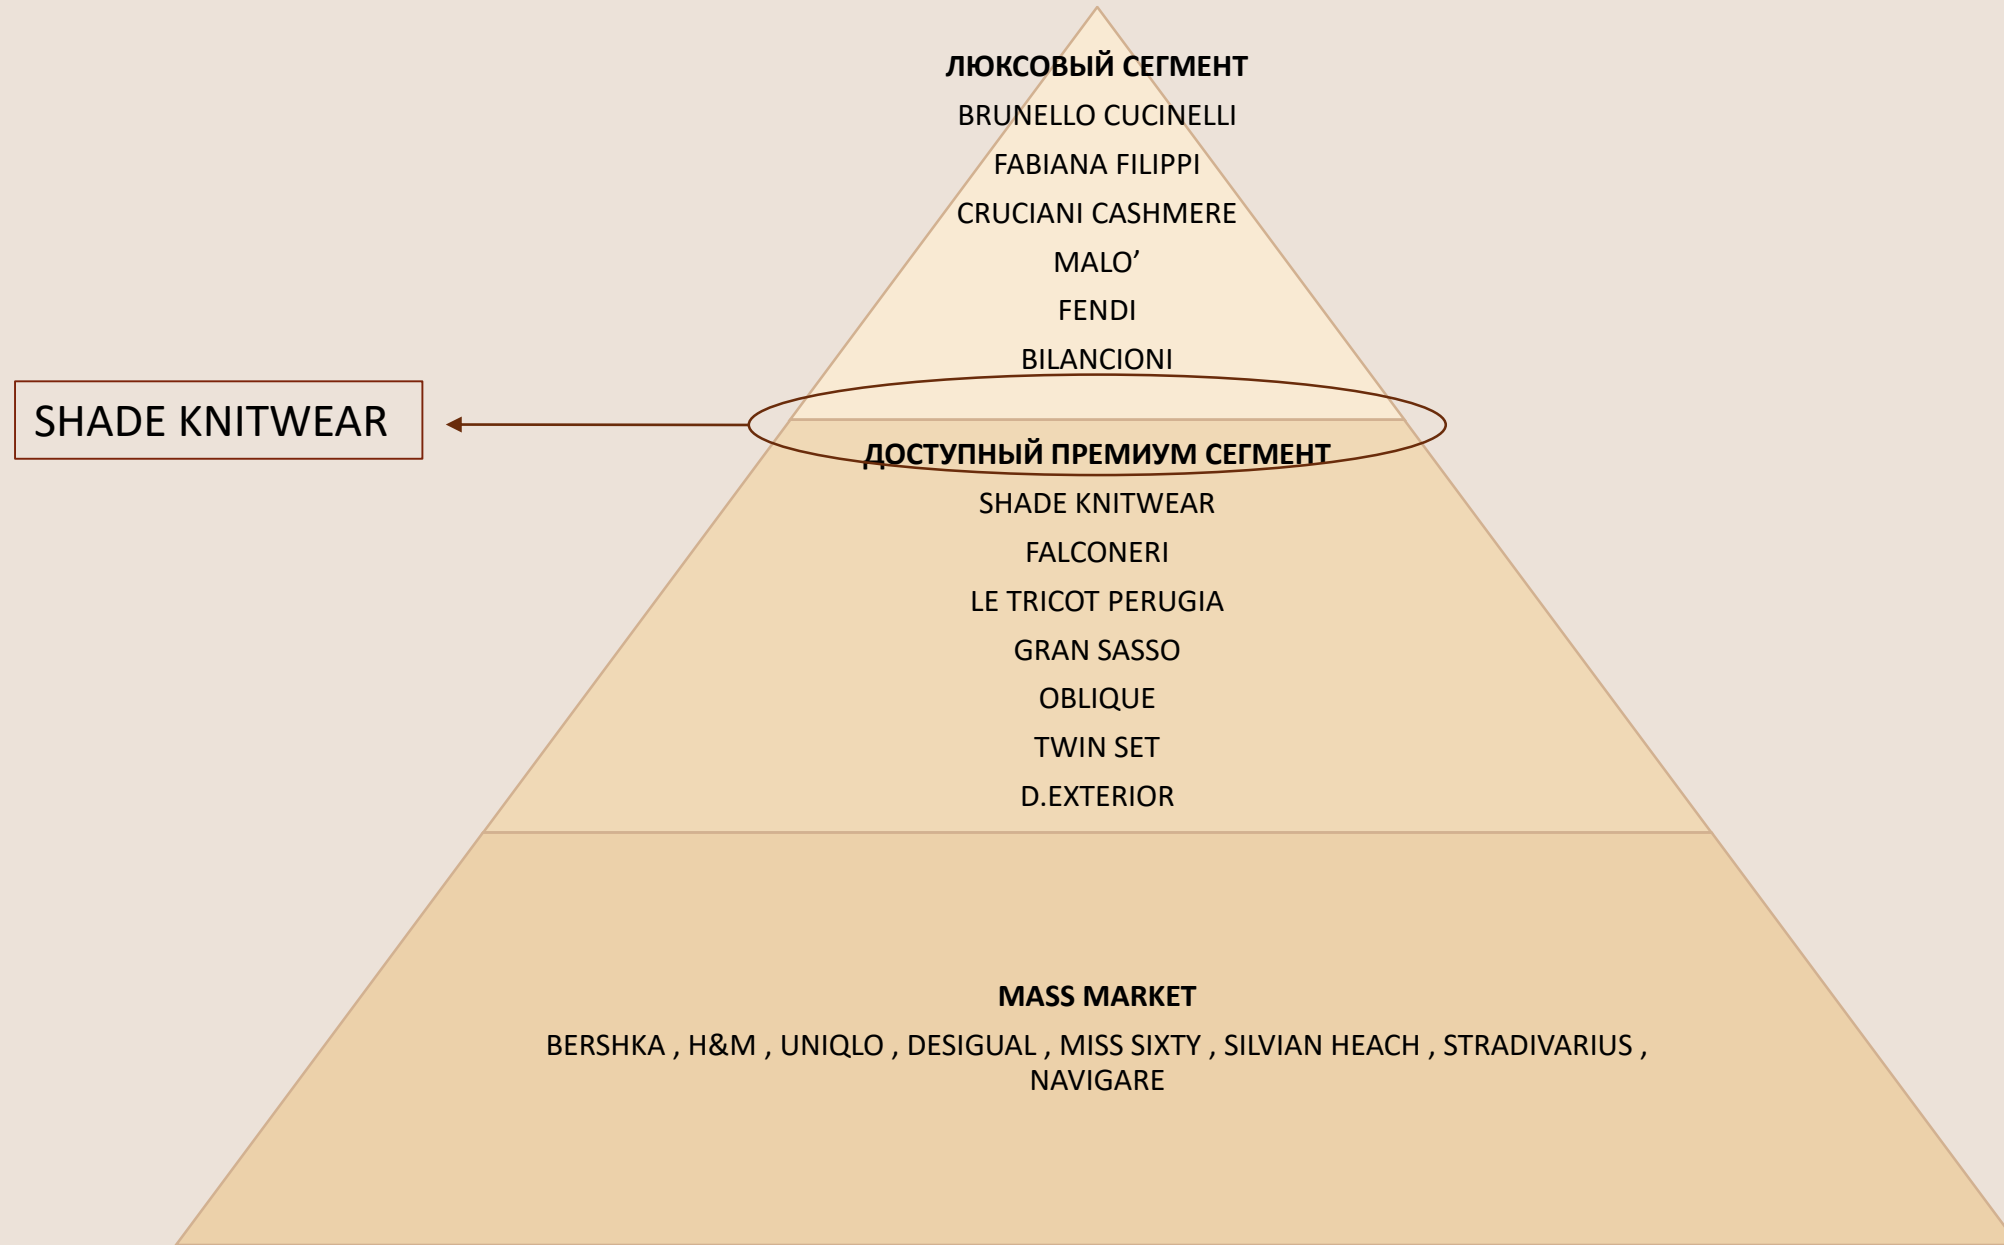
ЛЮКСОВЫЙ СЕГМЕНТ

BRUNELLO CUCINELLI

FABIANA FILIPPI

CRUCIANI CASHMERE

MALO’

FENDI

BILANCIONI

SHADE KNITWEAR

ДОСТУПНЫЙ ПРЕМИУМ СЕГМЕНТ

SHADE KNITWEAR

FALCONERI

LE TRICOT PERUGIA

GRAN SASSO

OBLIQUE

TWIN SET

D.EXTERIOR

MASS MARKET

BERSHKA , H&M , UNIQLO , DESIGUAL , MISS SIXTY , SILVIAN HEACH , STRADIVARIUS , NAVIGARE